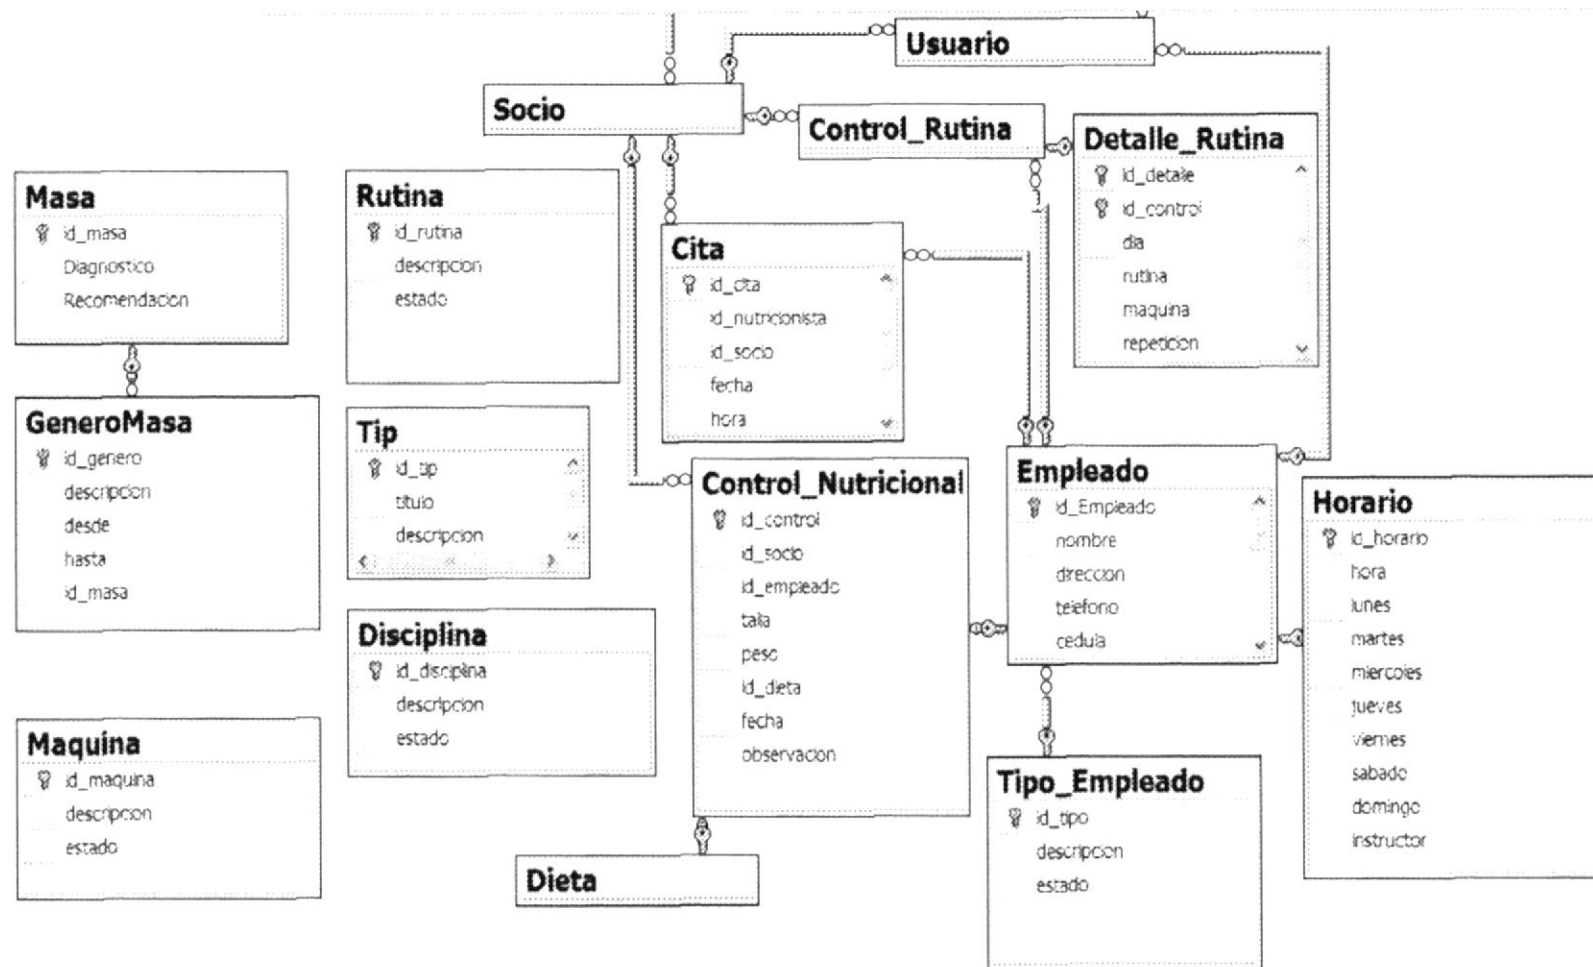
Usuario

Socio

Control_Rutina

Detalle_Rutina
id_detalle
id_control
dia
rutina
maquina
repeticion

Masa
id_masa
Diagnostico
Recomendacion

Rutina
id_rutina
descripcion
estado

Cita
id_cita
id_nutricionista
id_socio
fecha
hora

GeneroMasa
id_genero
descripcion
desde
hasta
id_masa

Tip
id_tip
titulo
descripcion

Control_Nutricional
id_control
id_socio
id_empleado
talla
peso
id_dieta
fecha
observacion

Empleado
id_Empleado
nombre
direccion
telefono
cedula

Horario
id_horario
hora
lunes
martes
miercoles
jueves
viernes
sabado
domingo
instructor

Disciplina
id_disciplina
descripcion
estado

Maquina
id_maquina
descripcion
estado

Tipo_Empleado
id_tipo
descripcion
estado

Dieta